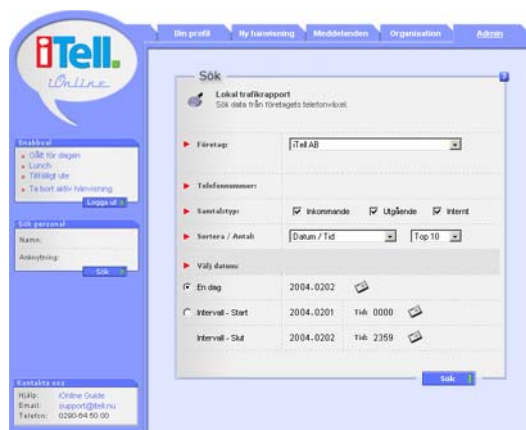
iTell.
iOnline

Din profil | Ny hänvisning | Meddelanden | Organisation | Admin

Snabbval
• Gått för dagen
• Lunch
• Tillfälligt ute
• Ta bort aktiv hänvisning
Logga ut

Sök personal
Namn:
Anknytning:
Sök

Kontakta oss
Hjälp: iOnline Guide
Email: support@itell.nu
Telefon: 0290-64 50 00

Sök

Lokal trafikrapport
Sök data från företagets telefonväxel.

Företag: iTell AB

Telefonnummer:

Samtalstyp: Inkommande Utgående Internt

Sortera / Antal: Datum / Tid Top 10

Välj datum:

En dag 2004.0202

Intervall - Start 2004.0201 Tid: 0000

Intervall - Slut 2004.0202 Tid: 2359

Sök